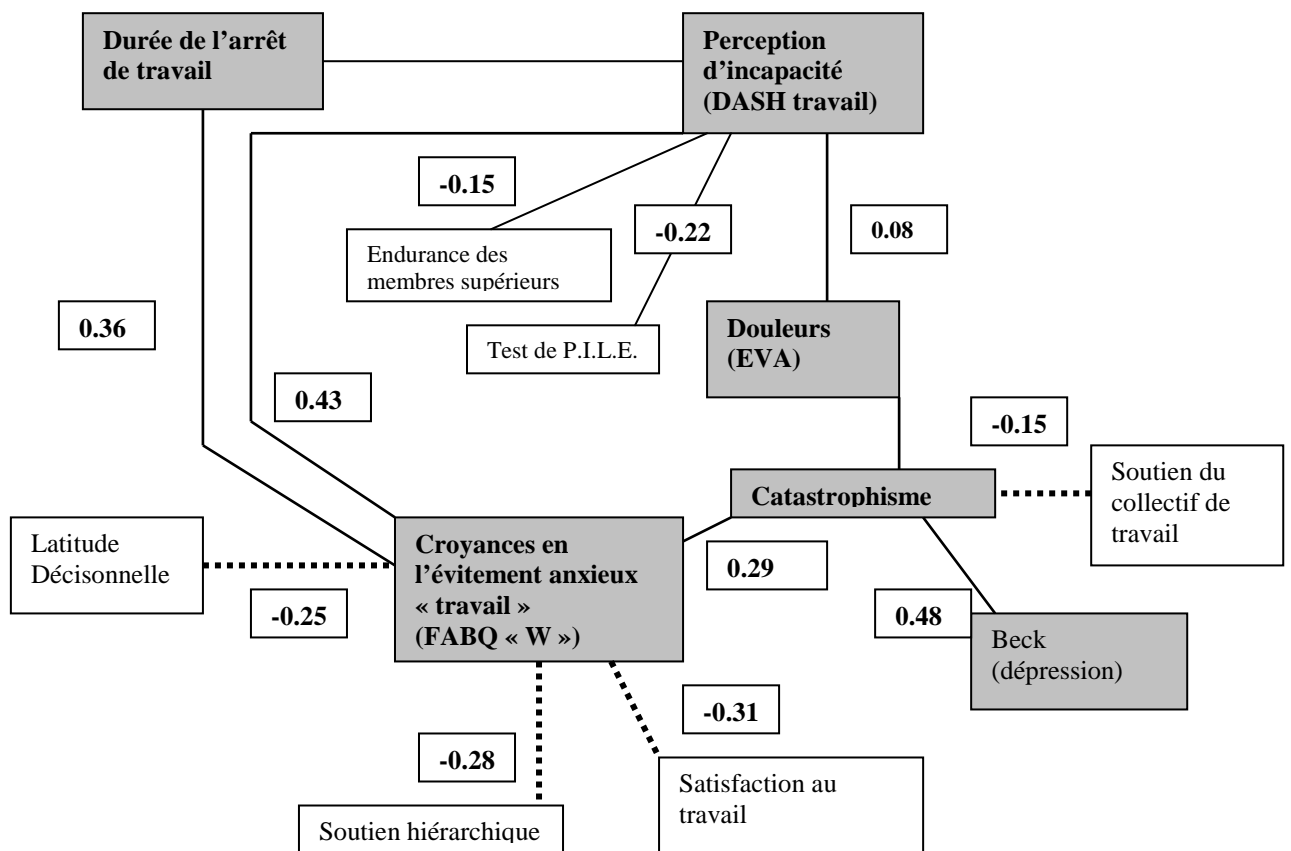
Durée de l'arrêt de travail

Perception d'incapacité (DASH travail)

-0.15

-0.22

0.08

Endurance des membres supérieurs

0.36

Test de P.I.L.E.

Douleurs (EVA)

0.43

-0.15

Soutien du collectif de travail

Catastrophisme

Latitude Décisonnelle

Croyances en l'évitement anxieux « travail » (FABQ « W »)

0.29

-0.25

0.48

Beck (dépression)

-0.31

-0.28

Satisfaction au travail

Soutien hiérarchique